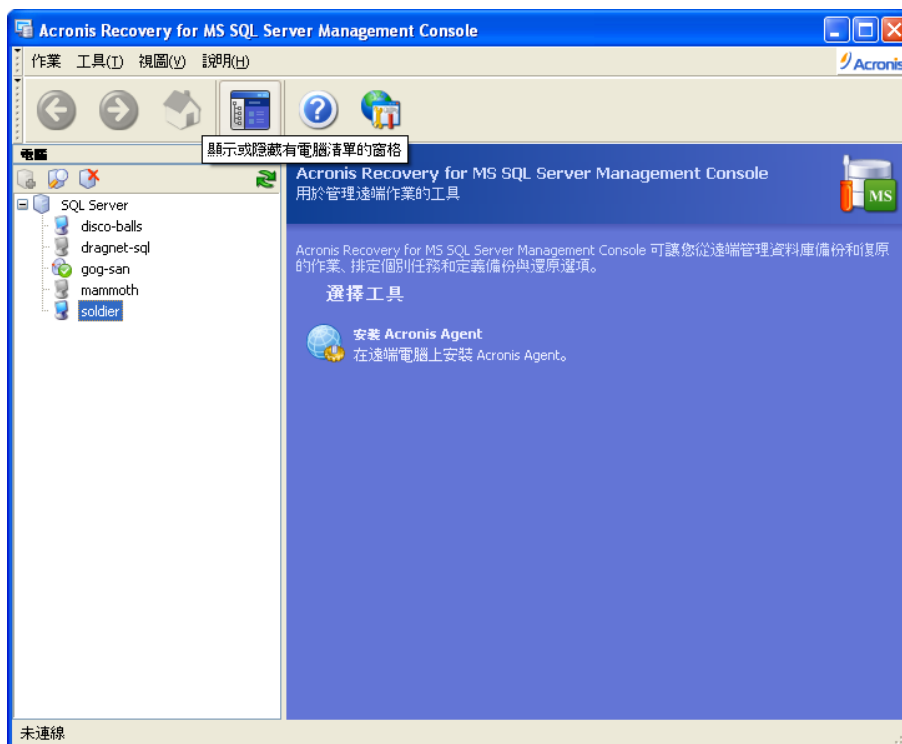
Acronis Recovery for MS SQL Server Management Console

作業 工具(T) 視圖(V) 說明(H)

Acronis

顯示或隱藏有電腦清單的窗格

電腦

SQL Server
disco-balls
dragnet-sql
gog-san
mammoth
soldier

Acronis Recovery for MS SQL Server Management Console
用於管理遠端作業的工具

MS

Acronis Recovery for MS SQL Server Management Console 可讓您從遠端管理資料庫備份和復原的作業、排定個別任務和定義備份與還原選項。

選擇工具

安裝 Acronis Agent
在遠端電腦上安裝 Acronis Agent。

未連線